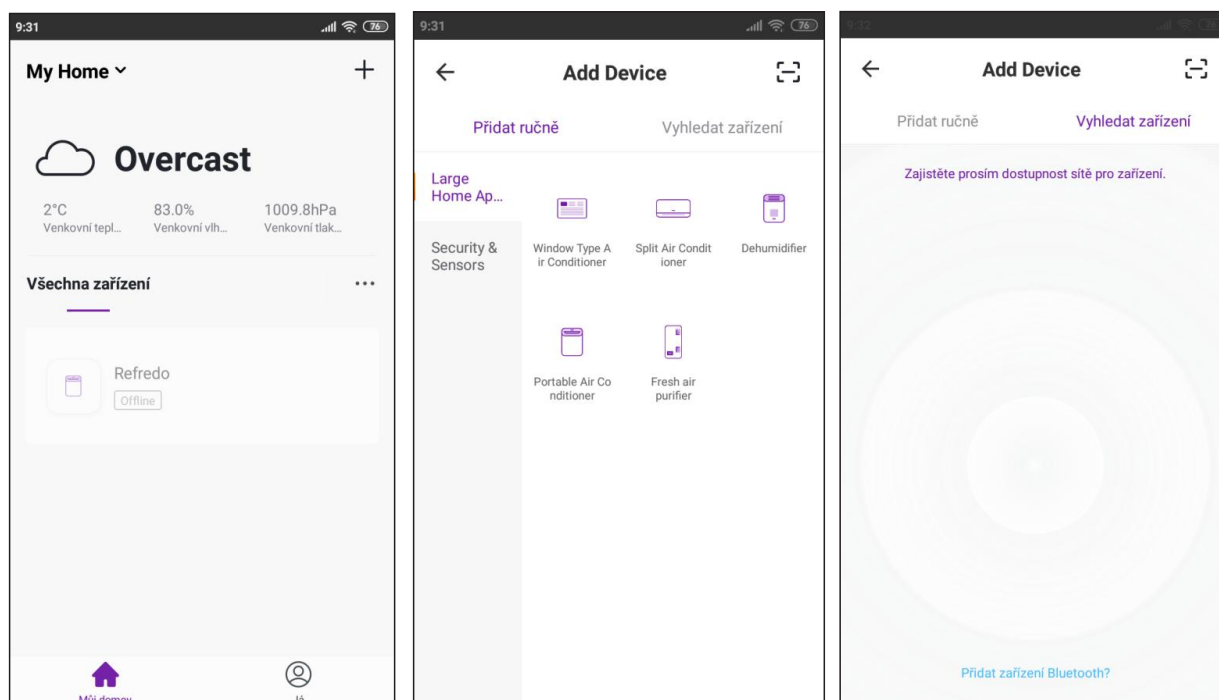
9:31
76

My Home

Overcast

2°C
Venkovní tepl...

83.0%
Venkovní vlh...

1009.8hPa
Venkovní tlak...

Všechna zařízení

Refredo
Offline

Můj domov
Já

9:31
76

Add Device

Přidat ručně
Vyhledat zařízení

Large Home Ap...
Security & Sensors

Window Type Air Conditioner
Split Air Conditioner
Dehumidifier
Portable Air Conditioner
Fresh air purifier

9:32

Add Device

Přidat ručně
Vyhledat zařízení

Zajistěte prosím dostupnost sítě pro zařízení.

Přidat zařízení Bluetooth?